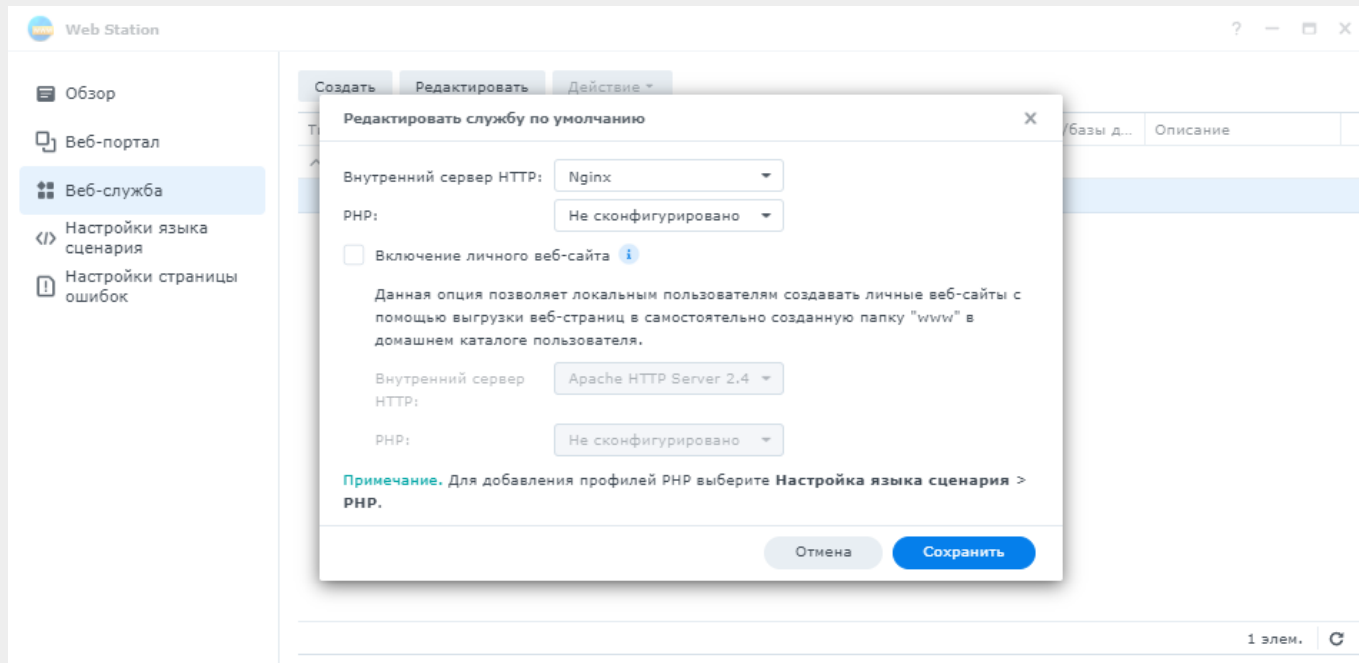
Web Station

? — □ X

Обзор

Веб-портал

Веб-служба

Настройки языка сценария

Настройки страницы ошибок

Создать

Редактировать

Действие

Т

/базы д...

Описание

Редактировать службу по умолчанию

×

Внутренний сервер HTTP: Nginx

PHP: Не сконфигурировано

Включение личного веб-сайта

Данная опция позволяет локальным пользователям создавать личные веб-сайты с помощью выгрузки веб-страниц в самостоятельно созданную папку "www" в домашнем каталоге пользователя.

Внутренний сервер HTTP: Apache HTTP Server 2.4

PHP: Не сконфигурировано

Примечание. Для добавления профилей PHP выберите **Настройка языка сценария > PHP**.

Отмена

Сохранить

1 элем.